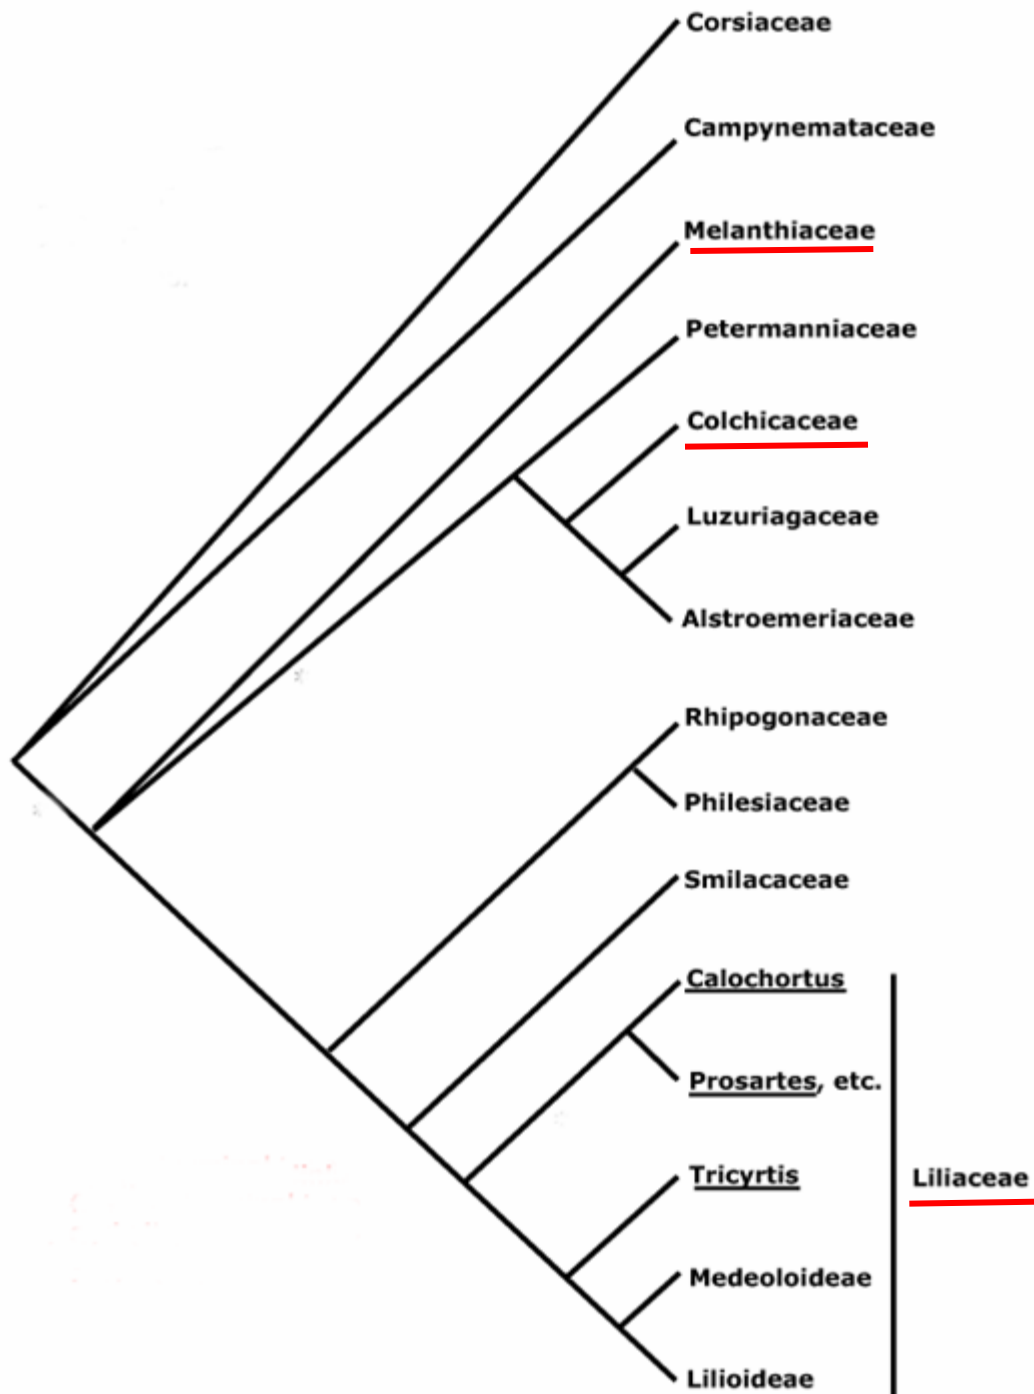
Corsiaceae

Campynemataceae

Melanthiaceae

Petermanniaceae

Colchicaceae

Luzuriagaceae

Alstroemeriaceae

Rhipogonaceae

Philesiaceae

Smilacaceae

Calochortus

Prosartes, etc.

Tricyrtis

Medeoloideae

Lilioideae

Liliaceae